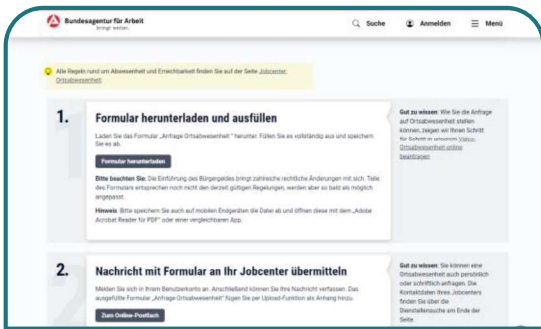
Bundesagentur für Arbeit
bringt weiter.

Suche

Anmelden

Menü

Alle Regeln rund um Abwesenheit und Erreichbarkeit finden Sie auf der Seite Jobcenter: Ortsabwesenheit

1.

Formular herunterladen und ausfüllen

Laden Sie das Formular „Anfrage Ortsabwesenheit" herunter. Füllen Sie es vollständig aus und speichern Sie es ab.

Formular herunterladen

Bitte beachten Sie: Die Einführung des Bürgergeldes bringt zahlreiche rechtliche Änderungen mit sich. Teile des Formulars entsprechen noch nicht den derzeit gültigen Regelungen, werden aber so bald als möglich angepasst.

Hinweis: Bitte speichern Sie auch auf mobilen Endgeräten die Datei ab und öffnen diese mit dem „Adobe Acrobat Reader für PDF" oder einer vergleichbaren App.

Gut zu wissen: Wie Sie die Anfrage auf Ortsabwesenheit stellen können, zeigen wir Ihnen Schritt für Schritt in unserem Video: Ortsabwesenheit online beantragen.

2.

Nachricht mit Formular an Ihr Jobcenter übermitteln

Melden Sie sich in Ihrem Benutzerkonto an. Anschließend können Sie Ihre Nachricht verfassen. Das ausgefüllte Formular „Anfrage Ortsabwesenheit" fügen Sie per Upload-Funktion als Anhang hinzu.

Zum Online-Postfach

Gut zu wissen: Sie können eine Ortsabwesenheit auch persönlich oder schriftlich anfragen. Die Kontaktdaten Ihres Jobcenters finden Sie über die Dienststellensuche am Ende der Seite